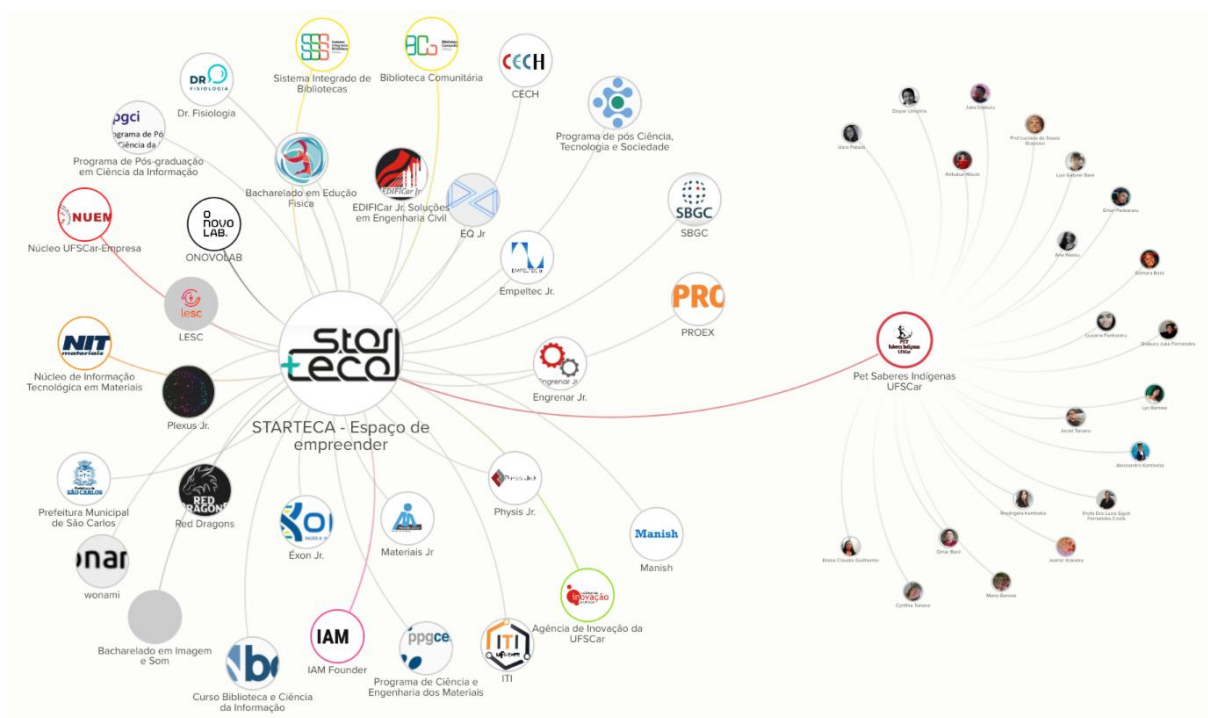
Sistema Integrado de Bibliotecas

Biblioteca Comunitária

CECH

DR FISIOLOGIA

Dr. Fisiologia

pgci

Programa de Pós-graduação em Ciência da Informação

Programa de pós Ciência, Tecnologia e Sociedade

Bacharelado em Edução Física

EDIFICar Jr.

EDIFICar Jr. Soluções em Engenharia Civil

SBGC

SBGC

NUEM

Núcleo UFSCar-Empresa

O NOVO LAB.

ONOVOLAB

EQ Jr

Empeltec Jr.

lesc

LESC

PRO

PROEX

NIT materiais

Núcleo de Informação Tecnológica em Materiais

Star teca

Engrenar Jr.

Plexus Jr.

STARTECA - Espaço de empreender

Pet Saberes Indígenas UFSCar

Prefeitura Municipal de São Carlos

Red Dragons

Physis Jr.

Manish

Exon Jr.

Materiais Jr

wonami

Agência de Inovação da UFSCar

Bacharelado em Imagem e Som

IAM

IAM Founder

ppgcem

ITI

Curso Biblioteca e Ciência da Informação

Programa de Ciência e Engenharia dos Materiais

ITI